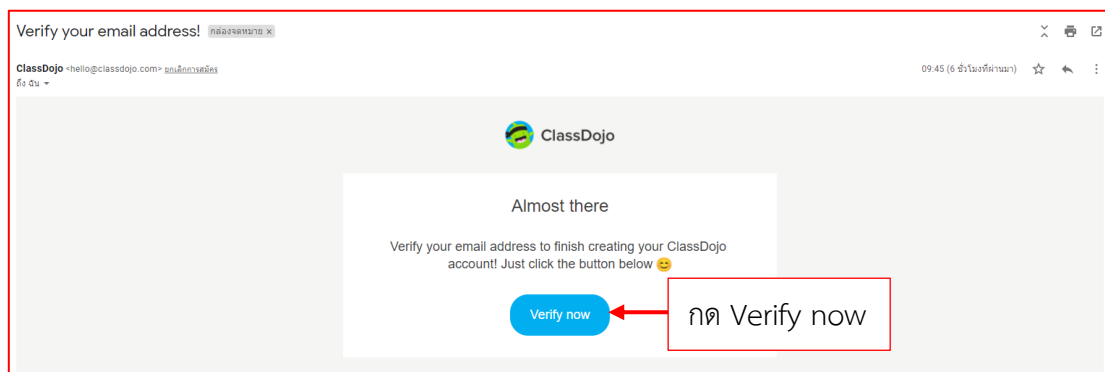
Verify your email address! กล่องจดหมาย ×

ClassDojo <hello@classdojo.com> ยกเลิกการสมัคร
ถึง ฉัน

09:45 (6 ชั่วโมงที่ผ่านมา)

ClassDojo

Almost there

Verify your email address to finish creating your ClassDojo account! Just click the button below 😊

Verify now

กด Verify now